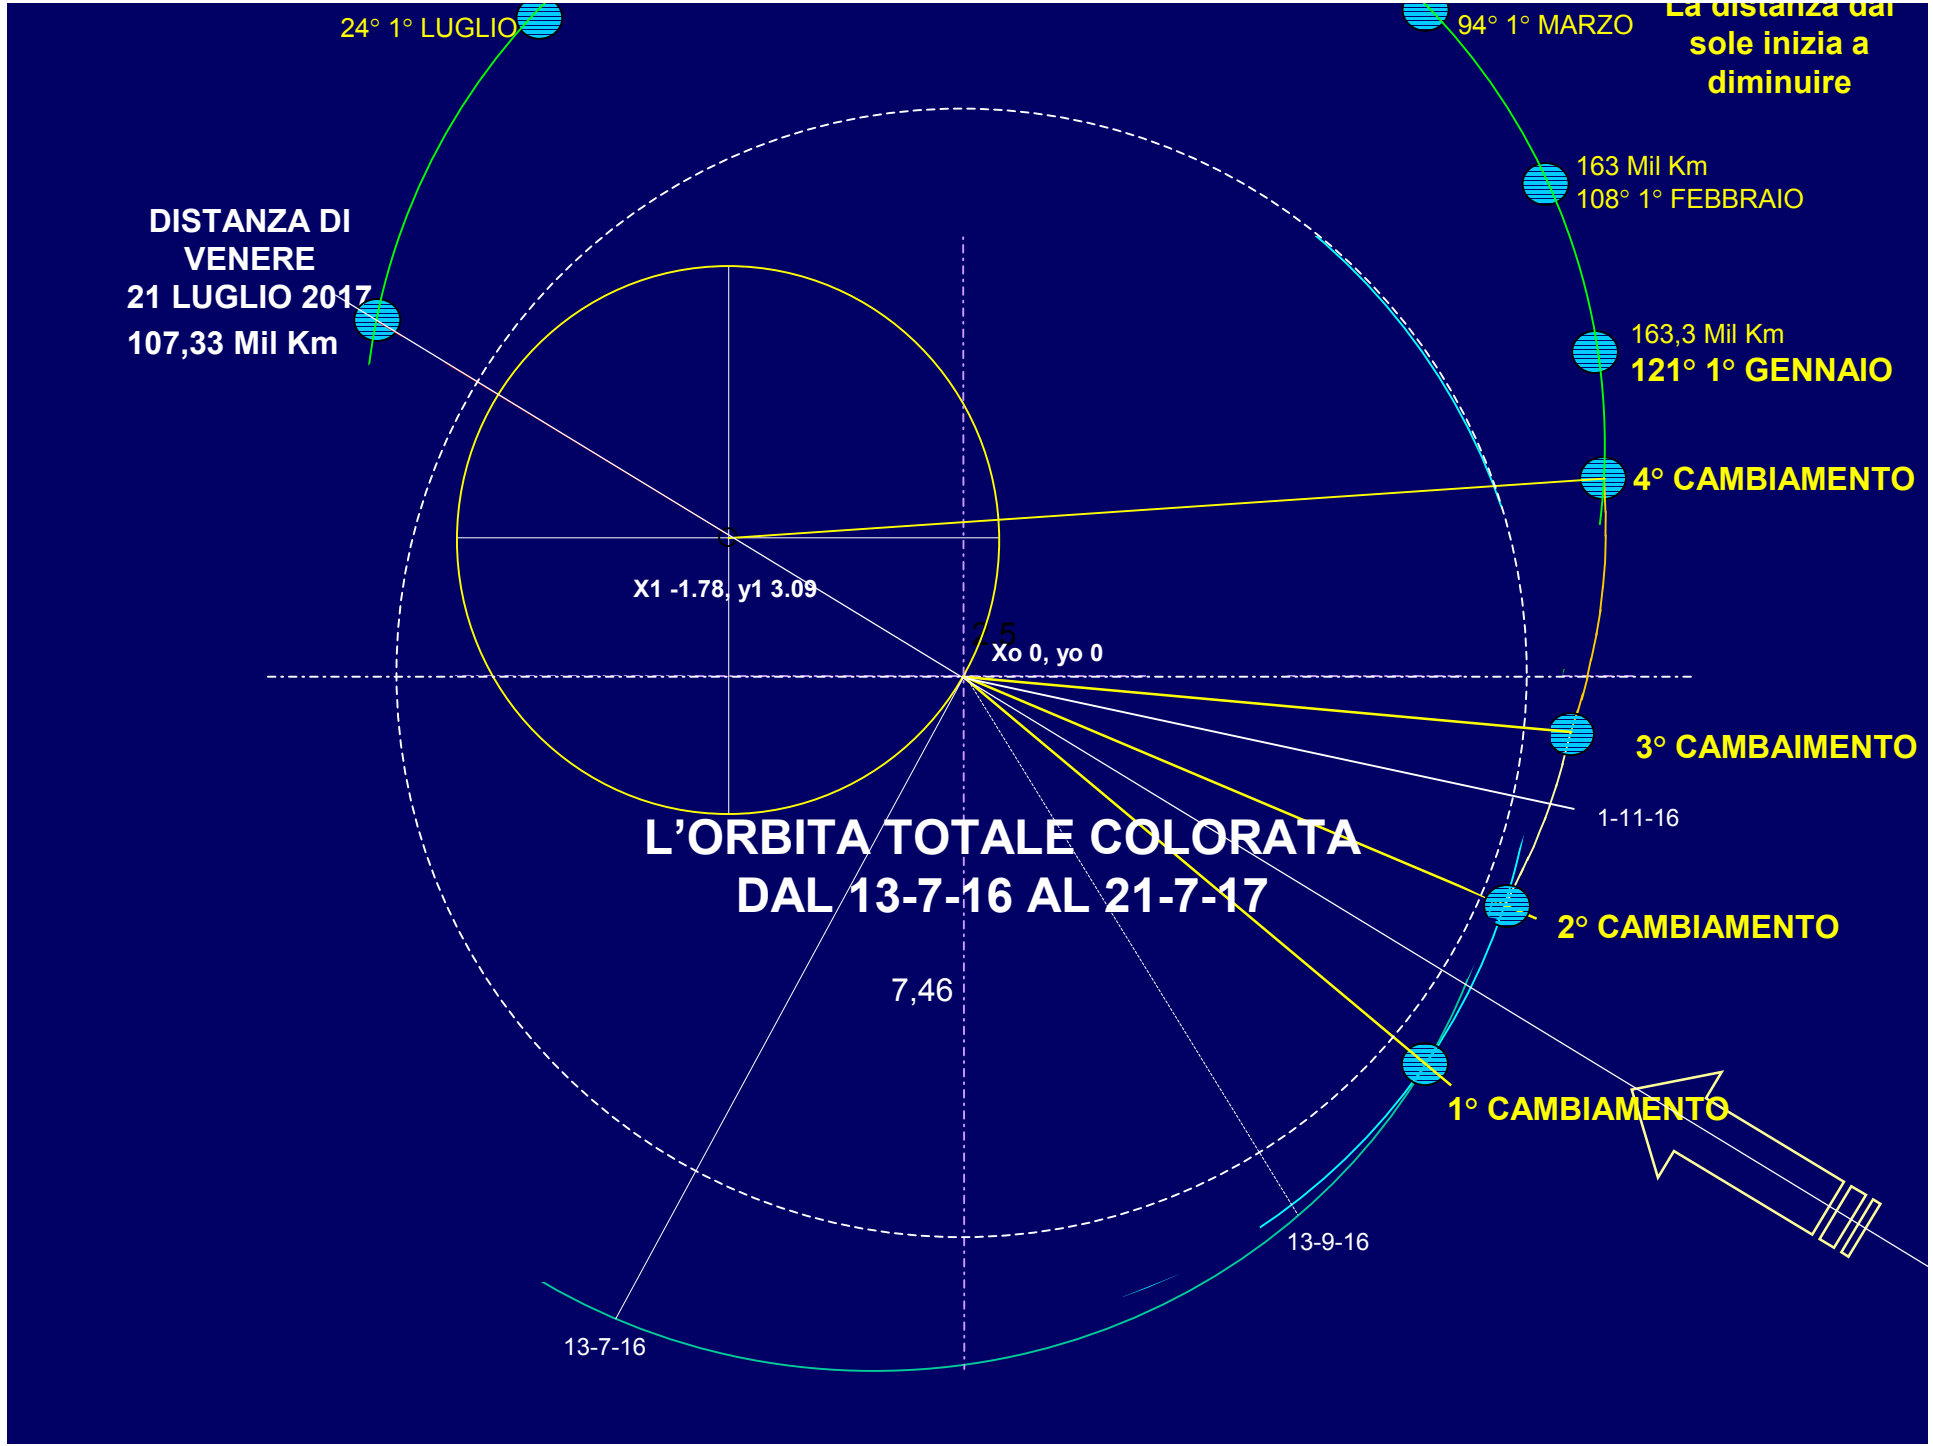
24° 1° LUGLIO

94° 1° MARZO

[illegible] sole inizia a diminuire

DISTANZA DI VENERE 21 LUGLIO 2017

107,33 Mil Km

163 Mil Km
108° 1° FEBBRAIO

163,3 Mil Km
121° 1° GENNAIO

4° CAMBIAMENTO

X1 -1.78, y1 3.09

1,5

Xo 0, yo 0

3° CAMBAIMENTO

1-11-16

L'ORBITA TOTALE COLORATA
DAL 13-7-16 AL 21-7-17

2° CAMBIAMENTO

7,46

1° CAMBIAMENTO

13-9-16

13-7-16